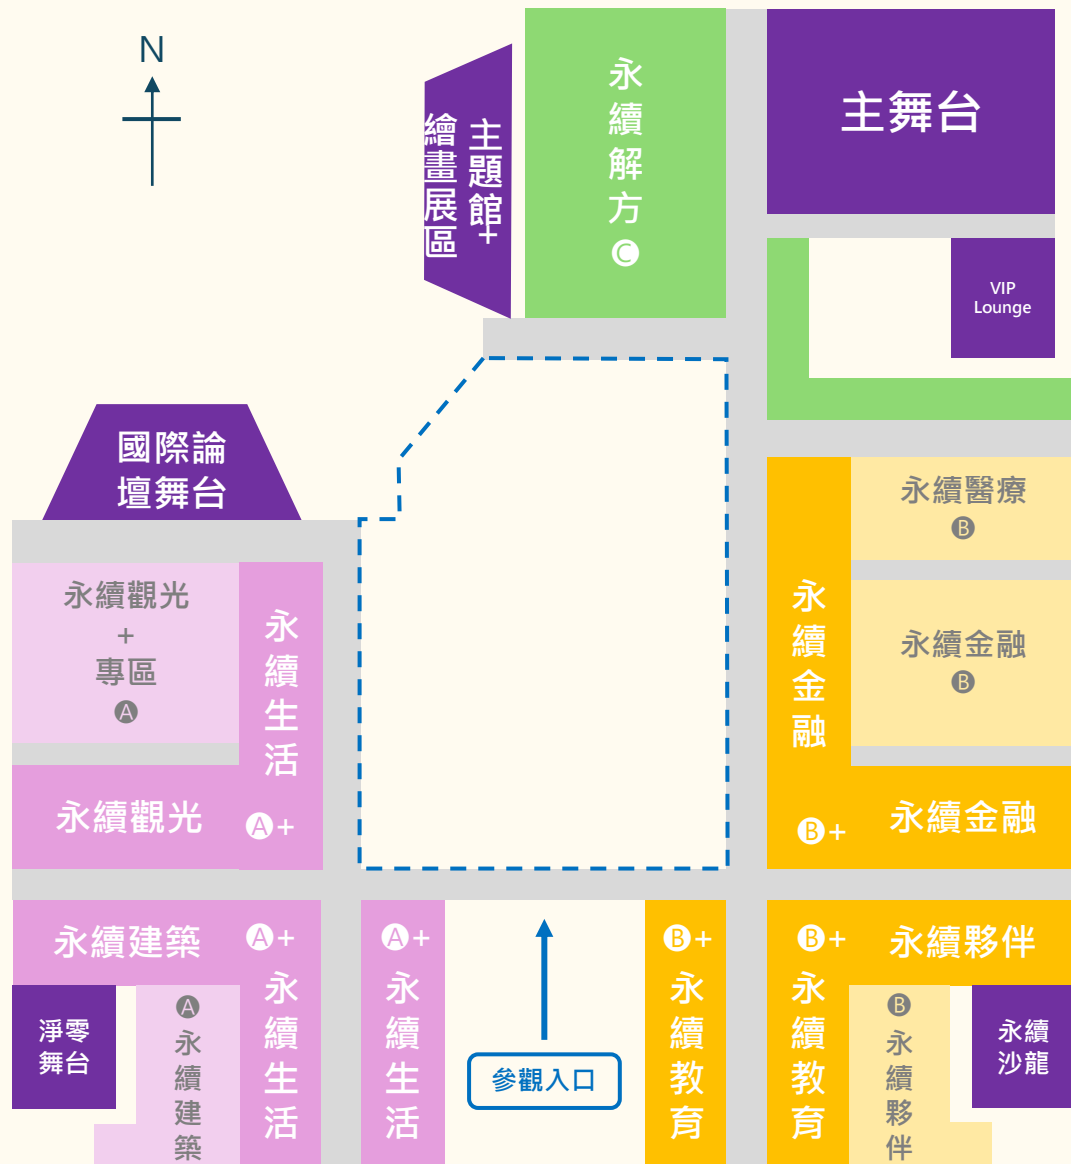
N

繪畫展區

主題館+

永續解方 Ⓒ

主舞台

VIP Lounge

國際論壇舞台

永續醫療 Ⓑ

永續觀光 + 專區 Ⓐ

永續生活

永續金融

永續金融 Ⓑ

永續觀光

Ⓐ+

Ⓑ+

永續金融

永續建築

Ⓐ+

Ⓐ+

Ⓑ+

Ⓑ+

永續夥伴

淨零舞台

Ⓐ 永續建築

永續生活

永續生活

參觀入口

永續教育

永續教育

Ⓑ 永續夥伴

永續沙龍